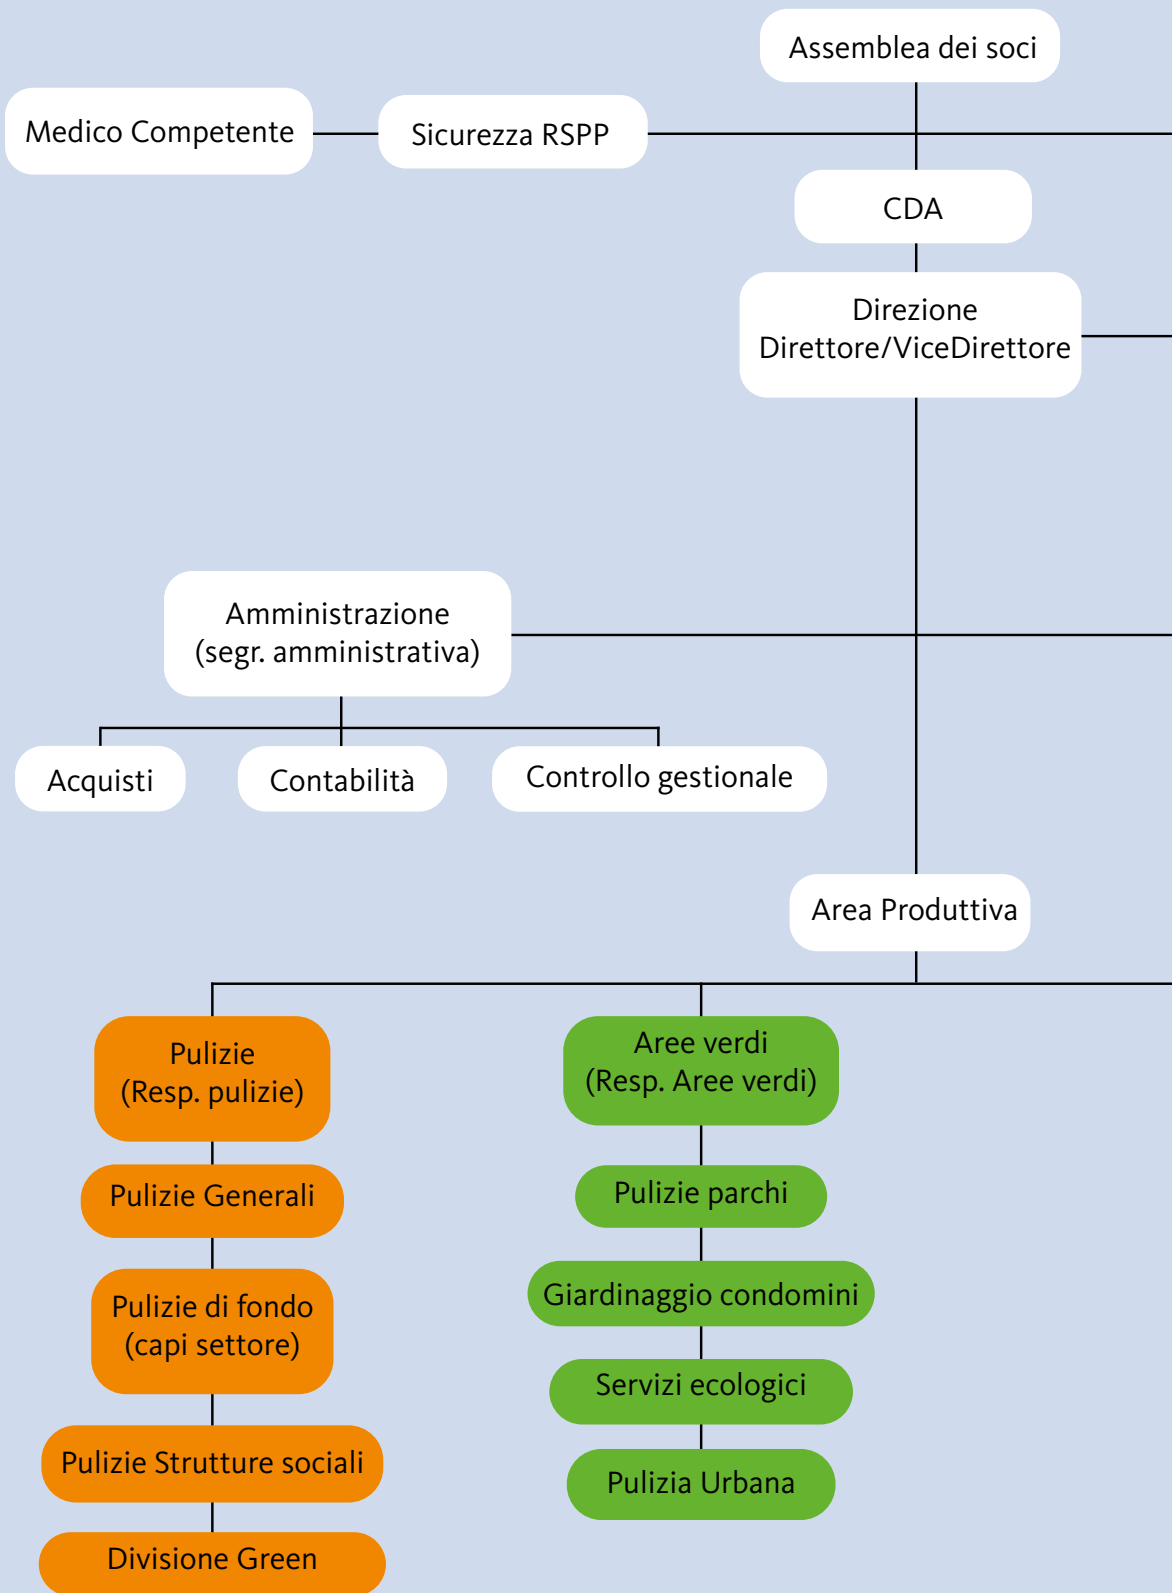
Assemblea dei soci

Medico Competente

Sicurezza RSPP

CDA

Direzione Direttore/ViceDirettore

Amministrazione (segr. amministrativa)

Acquisti

Contabilità

Controllo gestionale

Area Produttiva

Pulizie (Resp. pulizie)

Pulizie Generali

Pulizie di fondo (capi settore)

Pulizie Strutture sociali

Divisione Green

Aree verdi (Resp. Aree verdi)

Pulizie parchi

Giardinaggio condomini

Servizi ecologici

Pulizia Urbana